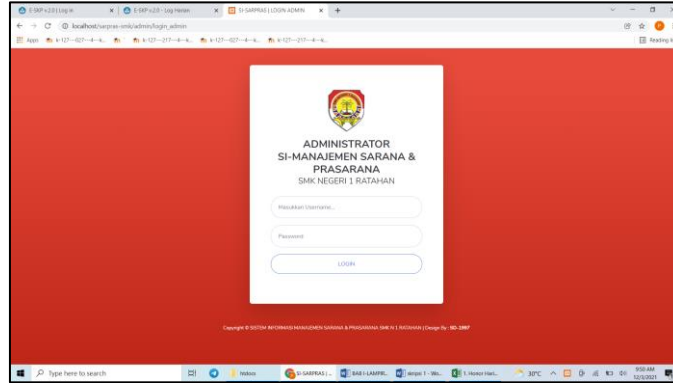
E-SKP v.2.0 | Log in
E-SKP v.2.0 - Log Harian
SI-SARPRAS | LOGIN ADMIN
localhost/sarpras-smk/admin/login_admin
Apps
Reading list

ADMINISTRATOR
SI-MANAJEMEN SARANA & PRASARANA
SMK NEGERI 1 RATAHAN

Masukkan Username...
Password
LOGIN

Copyright © SISTEM INFORMASI MANAJEMEN SARANA & PRASARANA SMK N 1 RATAHAN | Design By : BD-1997

Type here to search
Inbox
SI-SARPRAS |...
BAB I-LAMPIR...
skripsi 7 - Mi...
1. Honor Hari...
30°C
9:50 AM
12/1/2021